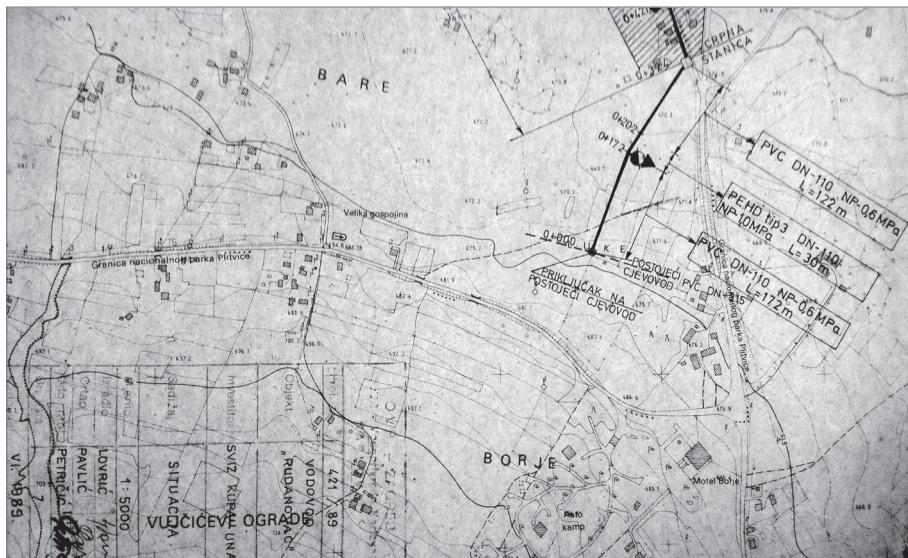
BARE

CRPNA STANICA

0+224

0+202

0+172

PVC DN-110 NP-0,6 MPa L=122 m

PEHD tip3 DN-110 NP-10MPa L=30m

PVC DN-110 NP-0,6 MPa L=172 m

Velika gospojina

Granica nacionalnog parka Plitvice

0+000 V.K.E.

POSTOJEĆI PVC CJEVOVOD DN-115

PRIKLJUČAK NA POSTOJEĆI CJEVOVOD

Granica nacionalnog parka Plitvice

BORJE

Auto kamp

Motel Borje

VUJIČEVE OGRADE

SITUACIJA

1:5000

SVIZ KUPA UNA

„RUDANOVAC"

VODOVOD

421/89

PAVLIĆ

LOVRIĆ

PETRIČIĆ

VI. 1989.